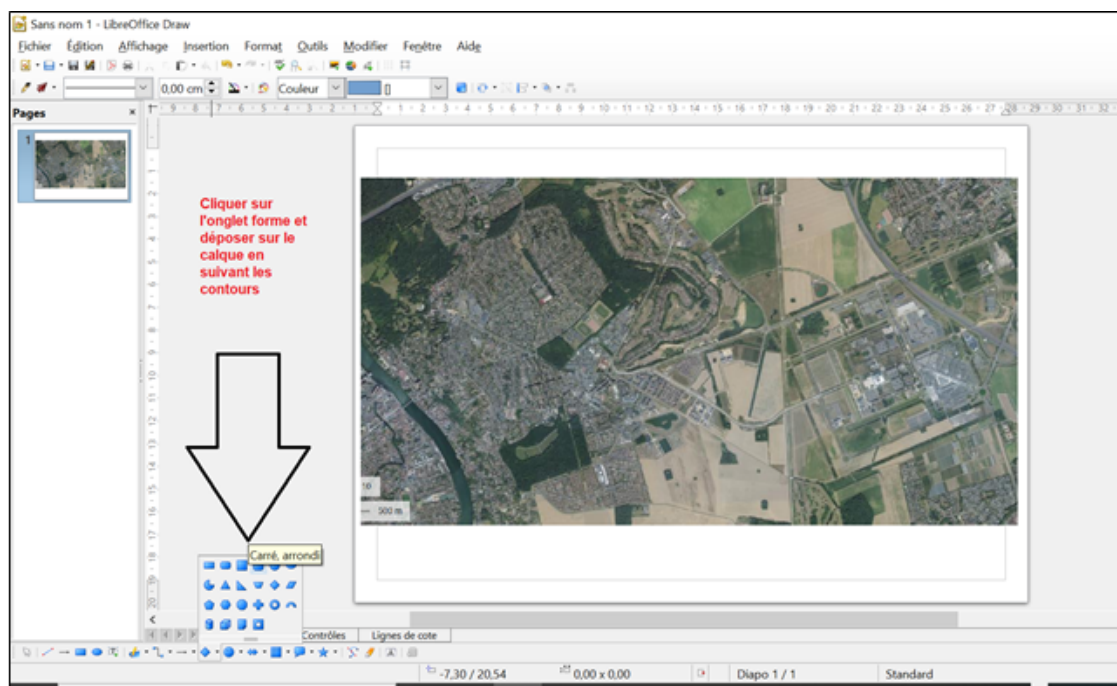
Sans nom 1 - LibreOffice Draw

Fichier Édition Affichage Insertion Format Outils Modifier Fenêtre Aide

0,00 cm Couleur

Pages

1

Cliquer sur l'onglet forme et déposer sur le calque en suivant les contours

Carré, arrondi

10

500 m

Contrôles Lignes de cote

-7,30 / 20,54 0,00 x 0,00 Diapo 1 / 1 Standard